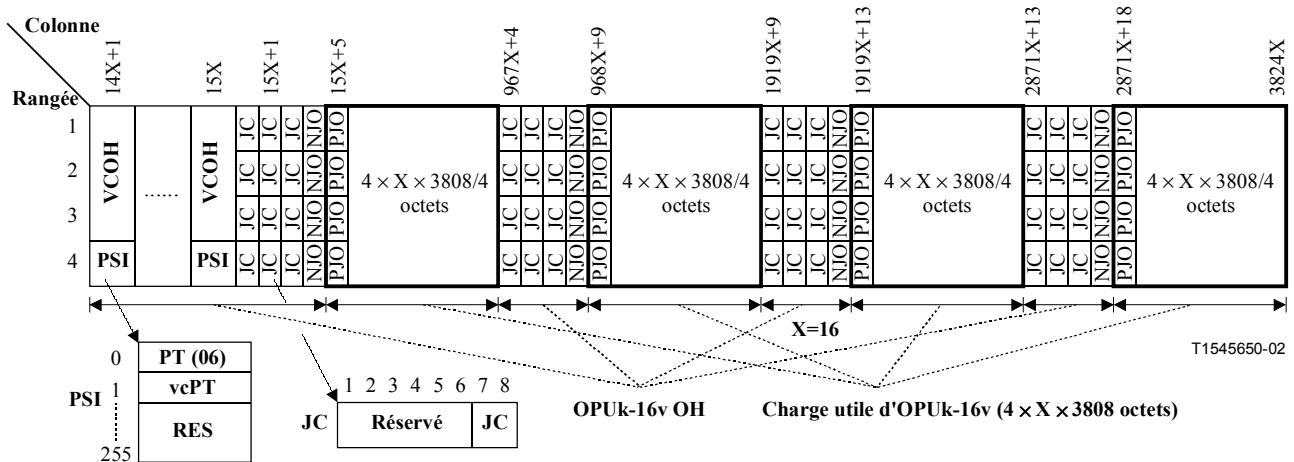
Colonne

Rangée

14X+1

15X

15X+1

15X+5

967X+4

968X+9

1919X+9

1919X+13

2871X+13

2871X+18

3824X

1
2
3
4

VCOH

......

VCOH

PSI

PSI

JC JC JC NJO
JC JC JC NJO
JC JC JC NJO
JC JC JC NJO

PJO
PJO
PJO
PJO

$4 \times X \times 3808/4$ octets

JC JC JC NJO PJO

$4 \times X \times 3808/4$ octets

JC JC JC NJO PJO

$4 \times X \times 3808/4$ octets

JC JC JC NJO PJO

$4 \times X \times 3808/4$ octets

X=16

T1545650-02

0
PSI 1
255

PT (06)
vcPT
RES

1 2 3 4 5 6 7 8
JC
Réservé
JC

OPUk-16v OH

Charge utile d'OPUk-16v ($4 \times X \times 3808$ octets)